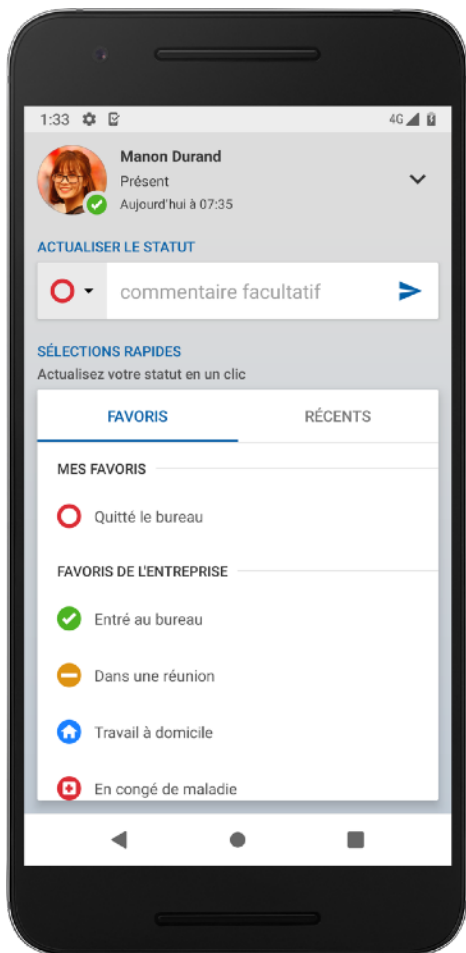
1:33

4G

Manon Durand
Présent
Aujourd'hui à 07:35

ACTUALISER LE STATUT

commentaire facultatif

SÉLECTIONS RAPIDES
Actualisez votre statut en un clic

FAVORIS

RÉCENTS

MES FAVORIS

Quitté le bureau

FAVORIS DE L'ENTREPRISE

Entré au bureau

Dans une réunion

Travail à domicile

En congé de maladie